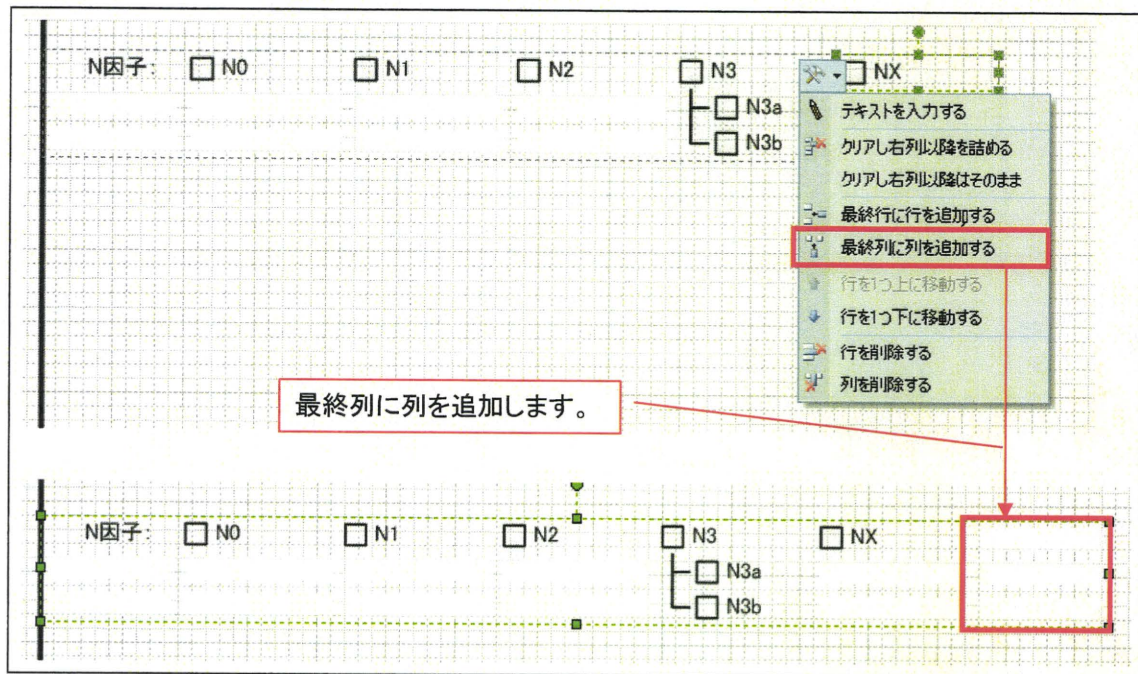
N因子： ☐ N0 ☐ N1 ☐ N2 ☐ N3 ☐ NX

☐ N3a

☐ N3b

テキストを入力する
クリアし右列以降を詰める
クリアし右列以降はそのまま
最終行に行を追加する
最終列に列を追加する
行を1つ上に移動する
行を1つ下に移動する
行を削除する
列を削除する

最終列に列を追加します。

N因子： ☐ N0 ☐ N1 ☐ N2 ☐ N3 ☐ NX

☐ N3a

☐ N3b